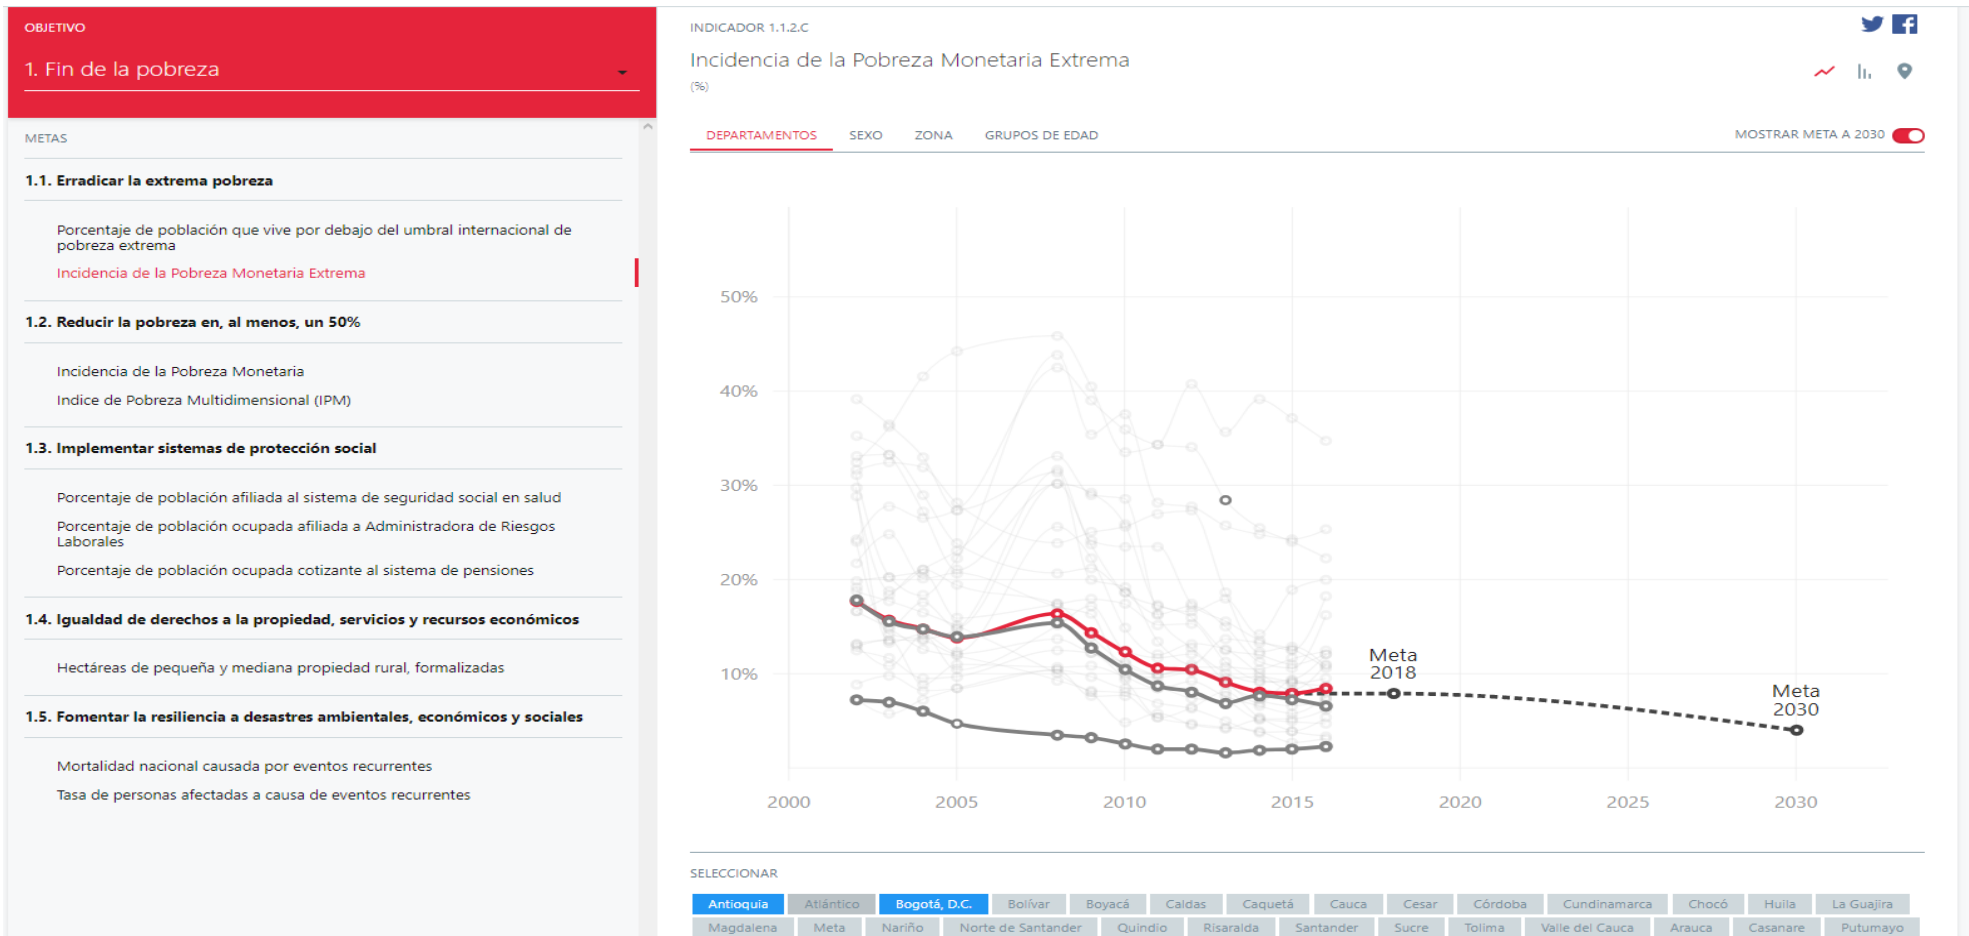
OBJETIVO

1. Fin de la pobreza

METAS

1.1. Erradicar la extrema pobreza

Porcentaje de población que vive por debajo del umbral internacional de pobreza extrema

Incidencia de la Pobreza Monetaria Extrema

1.2. Reducir la pobreza en, al menos, un 50%

Incidencia de la Pobreza Monetaria

Indice de Pobreza Multidimensional (IPM)

1.3. Implementar sistemas de protección social

Porcentaje de población afiliada al sistema de seguridad social en salud

Porcentaje de población ocupada afiliada a Administradora de Riesgos Laborales

Porcentaje de población ocupada cotizante al sistema de pensiones

1.4. Igualdad de derechos a la propiedad, servicios y recursos económicos

Hectáreas de pequeña y mediana propiedad rural, formalizadas

1.5. Fomentar la resiliencia a desastres ambientales, económicos y sociales

Mortalidad nacional causada por eventos recurrentes

Tasa de personas afectadas a causa de eventos recurrentes

INDICADOR 1.1.2.C

Incidencia de la Pobreza Monetaria Extrema

(%)

DEPARTAMENTOS SEXO ZONA GRUPOS DE EDAD

MOSTRAR META A 2030

50%
40%
30%
20%
10%

Meta 2018

Meta 2030

2000 2005 2010 2015 2020 2025 2030

SELECCIONAR

Antioquia Atlántico Bogotá, D.C. Bolívar Boyacá Caldas Caquetá Cauca Cesar Córdoba Cundinamarca Chocó Huila La Guajira
Magdalena Meta Nariño Norte de Santander Quindio Risaralda Santander Sucre Tolima Valle del Cauca Arauca Casanare Putumayo